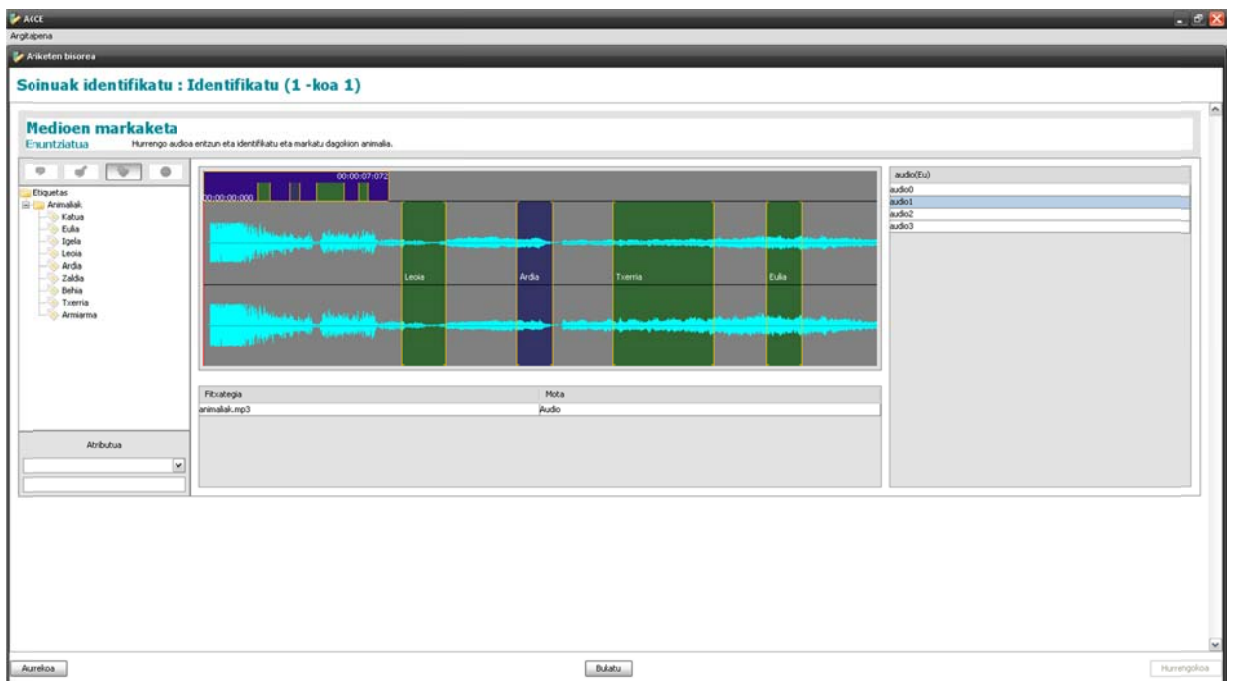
AKCE
Argitalpena
Ariketen bisorea
Soinuak identifikatu : Identifikatu (1 -koa 1)
Medioen markaketa
Enuntziatua Hurrengo audioa entzun eta identifikatu eta markatu dagokion animalia.
Etiquetas
Animaliak
Katua
Eulia
Igela
Leoia
Ardia
Zaldia
Behia
Txerria
Armiarma
Atributua
00:00:07:072
00:00:00:000
Leoia
Ardia
Txerria
Eulia
| Fitxategia | Mota |
|---|---|
| animaliak.mp3 | Audio |
audio(Eu)
audio0
audio1
audio2
audio3
Aurrekoa
Bukatu
Hurrengokoa